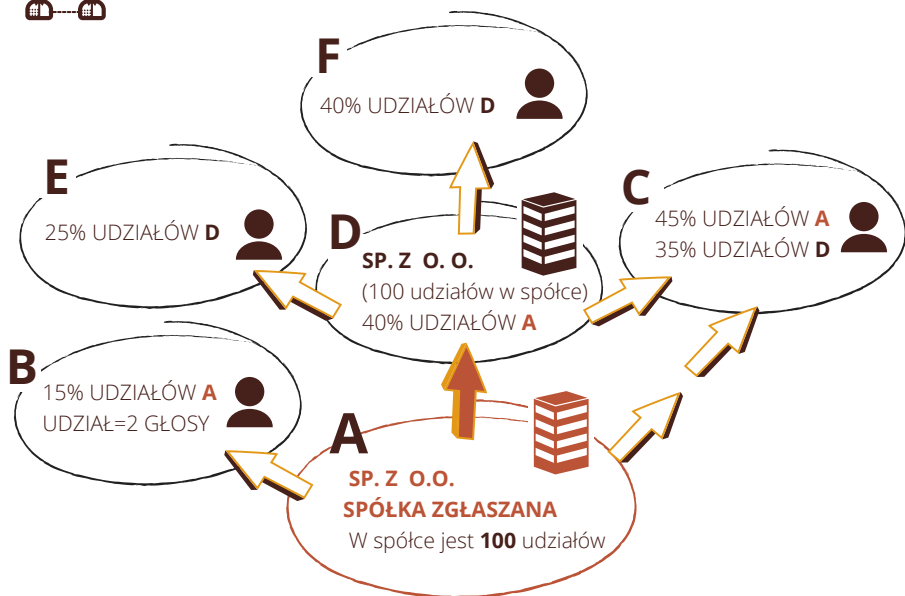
F
40% UDZIAŁÓW **D**

E
25% UDZIAŁÓW **D**

D
SP. Z O. O.
(100 udziałów w spółce)
40% UDZIAŁÓW **A**

C
45% UDZIAŁÓW **A**
35% UDZIAŁÓW **D**

B
15% UDZIAŁÓW **A**
UDZIAŁ=2 GŁOSY

A
SP. Z O.O.
SPÓŁKA ZGŁASZANA
W spółce jest **100** udziałów